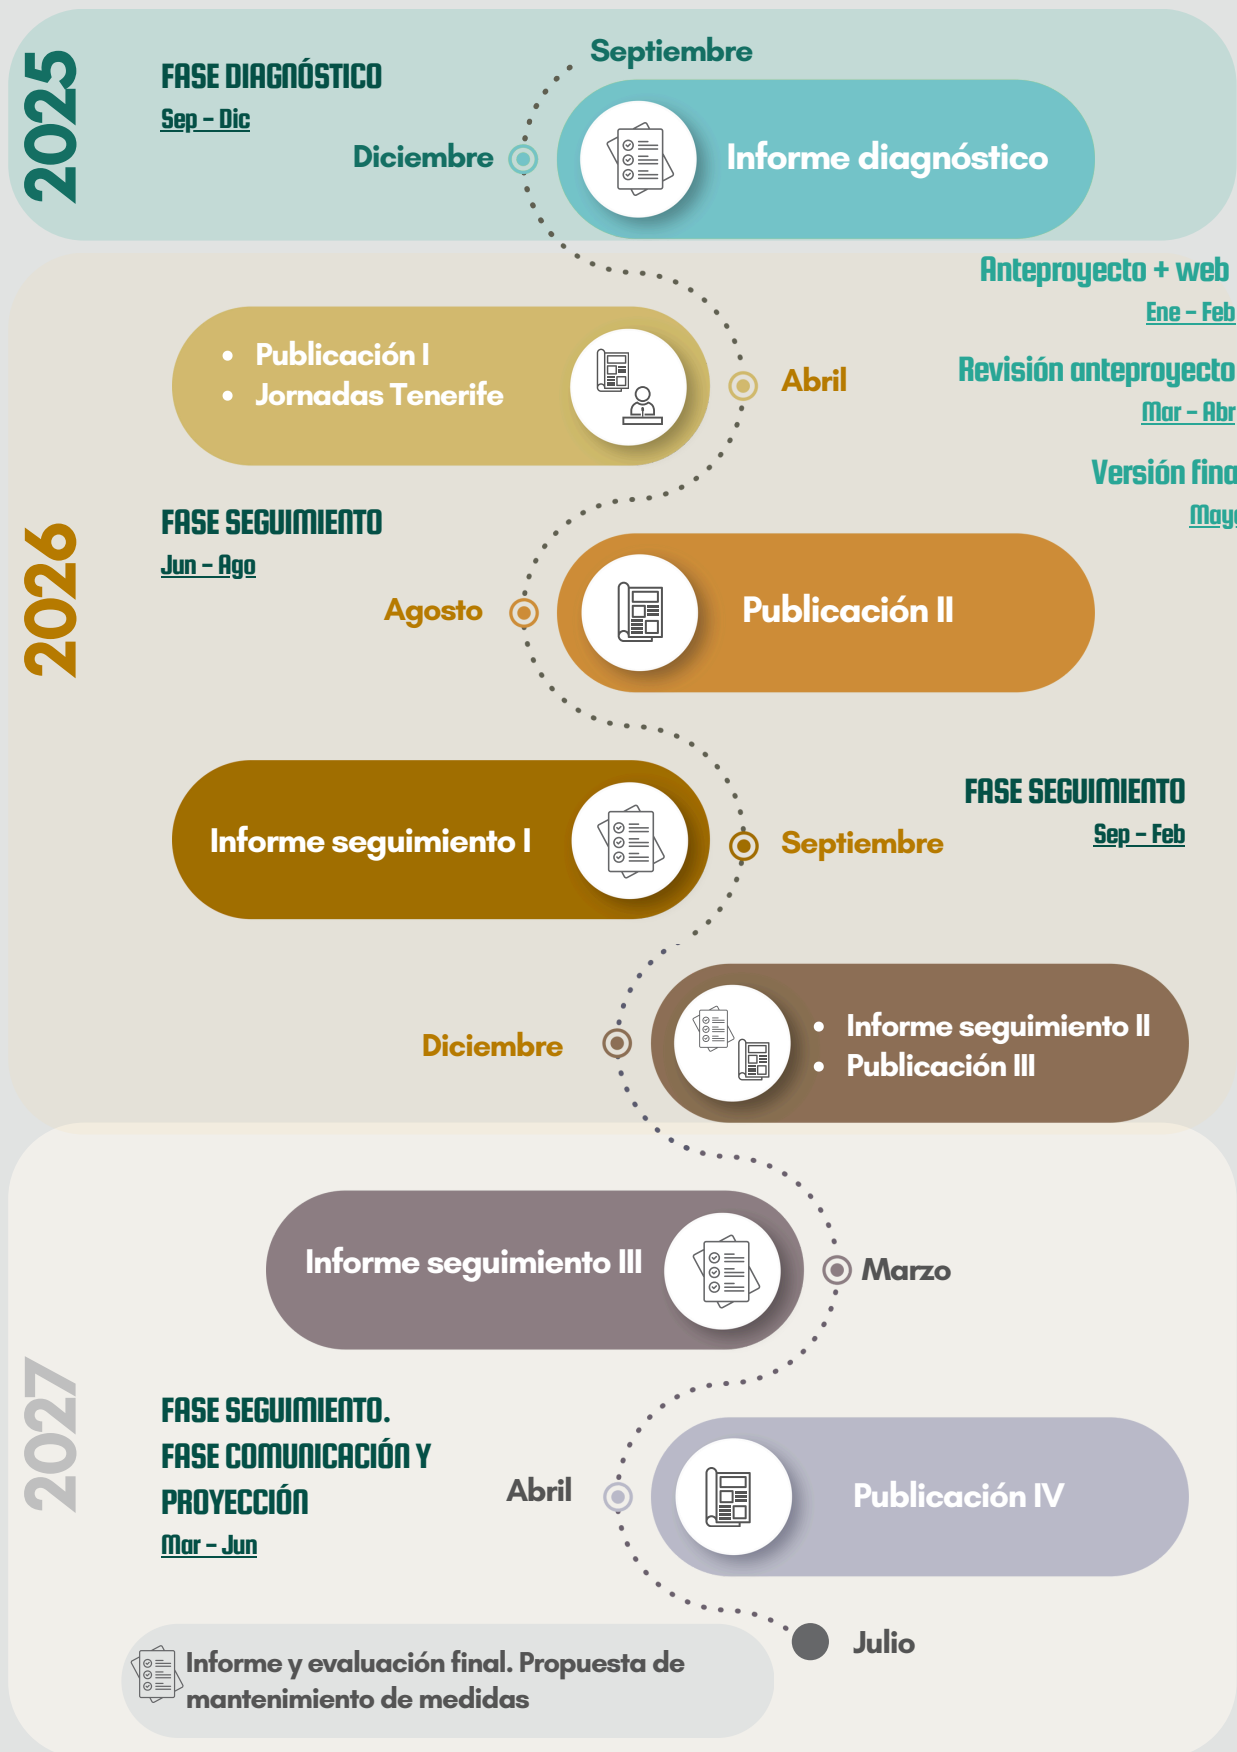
2025

FASE DIAGNÓSTICO
Sep – Dic

Septiembre
Diciembre
Informe diagnóstico

Anteproyecto + web
Ene – Feb
Revisión anteproyecto
Mar – Abr
Versión fina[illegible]
May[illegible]

- Publicación I
- Jornadas Tenerife

Abril

2026

FASE SEGUIMIENTO
Jun – Ago

Agosto
Publicación II

Informe seguimiento I
Septiembre

FASE SEGUIMIENTO
Sep – Feb

Diciembre
- Informe seguimiento II
- Publicación III

2027

Informe seguimiento III
Marzo

FASE SEGUIMIENTO.
FASE COMUNICACIÓN Y PROYECCIÓN
Mar – Jun

Abril
Publicación IV

Julio
Informe y evaluación final. Propuesta de mantenimiento de medidas